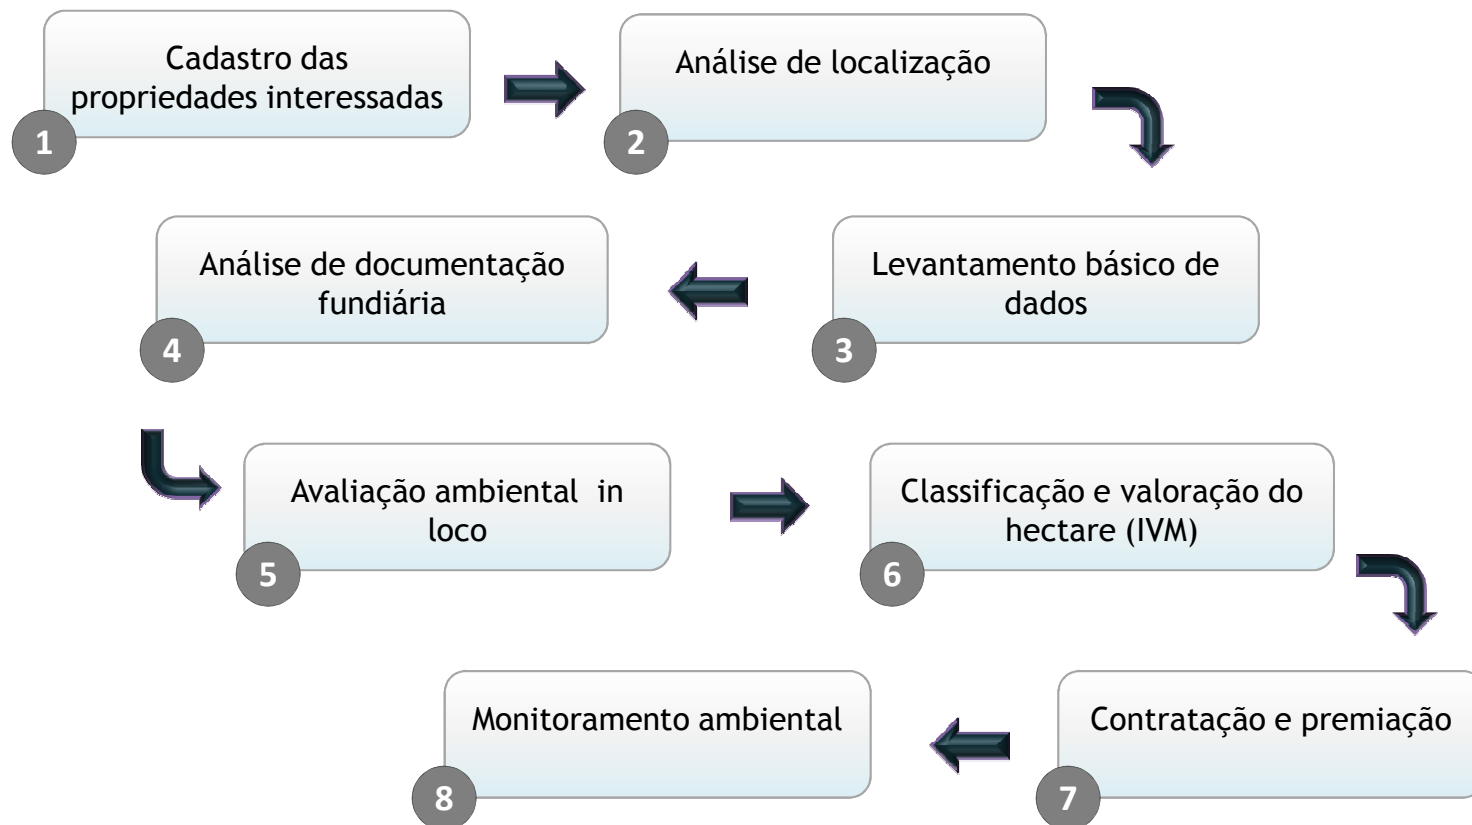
Cadastro das propriedades interessadas
1

Análise de localização
2

Levantamento básico de dados
3

Análise de documentação fundiária
4

Avaliação ambiental in loco
5

Classificação e valoração do hectare (IVM)
6

Contratação e premiação
7

Monitoramento ambiental
8